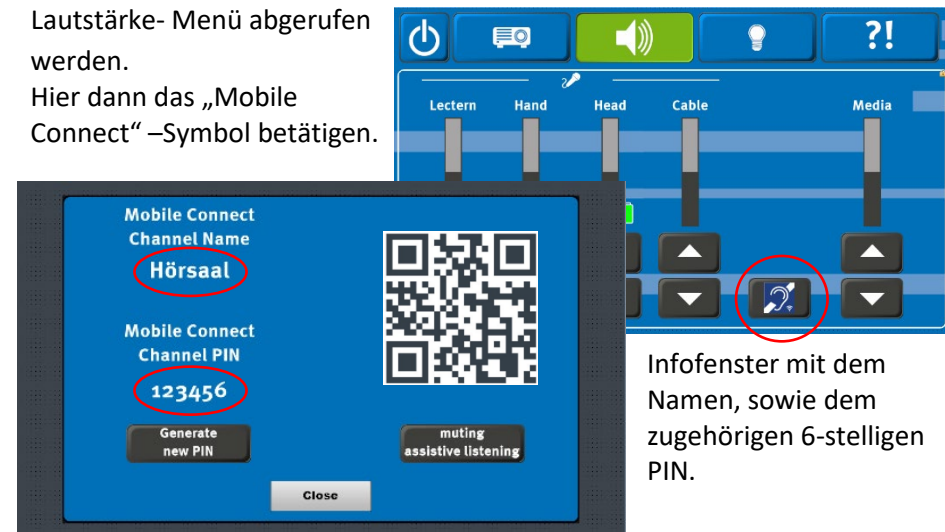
Lautstärke- Menü abgerufen werden.
Hier dann das „Mobile Connect“ –Symbol betätigen.

?!

Lectern Hand Head Cable Media

Mobile Connect
Channel Name
Hörsaal

Mobile Connect
Channel PIN
123456

Generate new PIN

muting assistive listening

Close

Infofenster mit dem Namen, sowie dem zugehörigen 6-stelligen PIN.